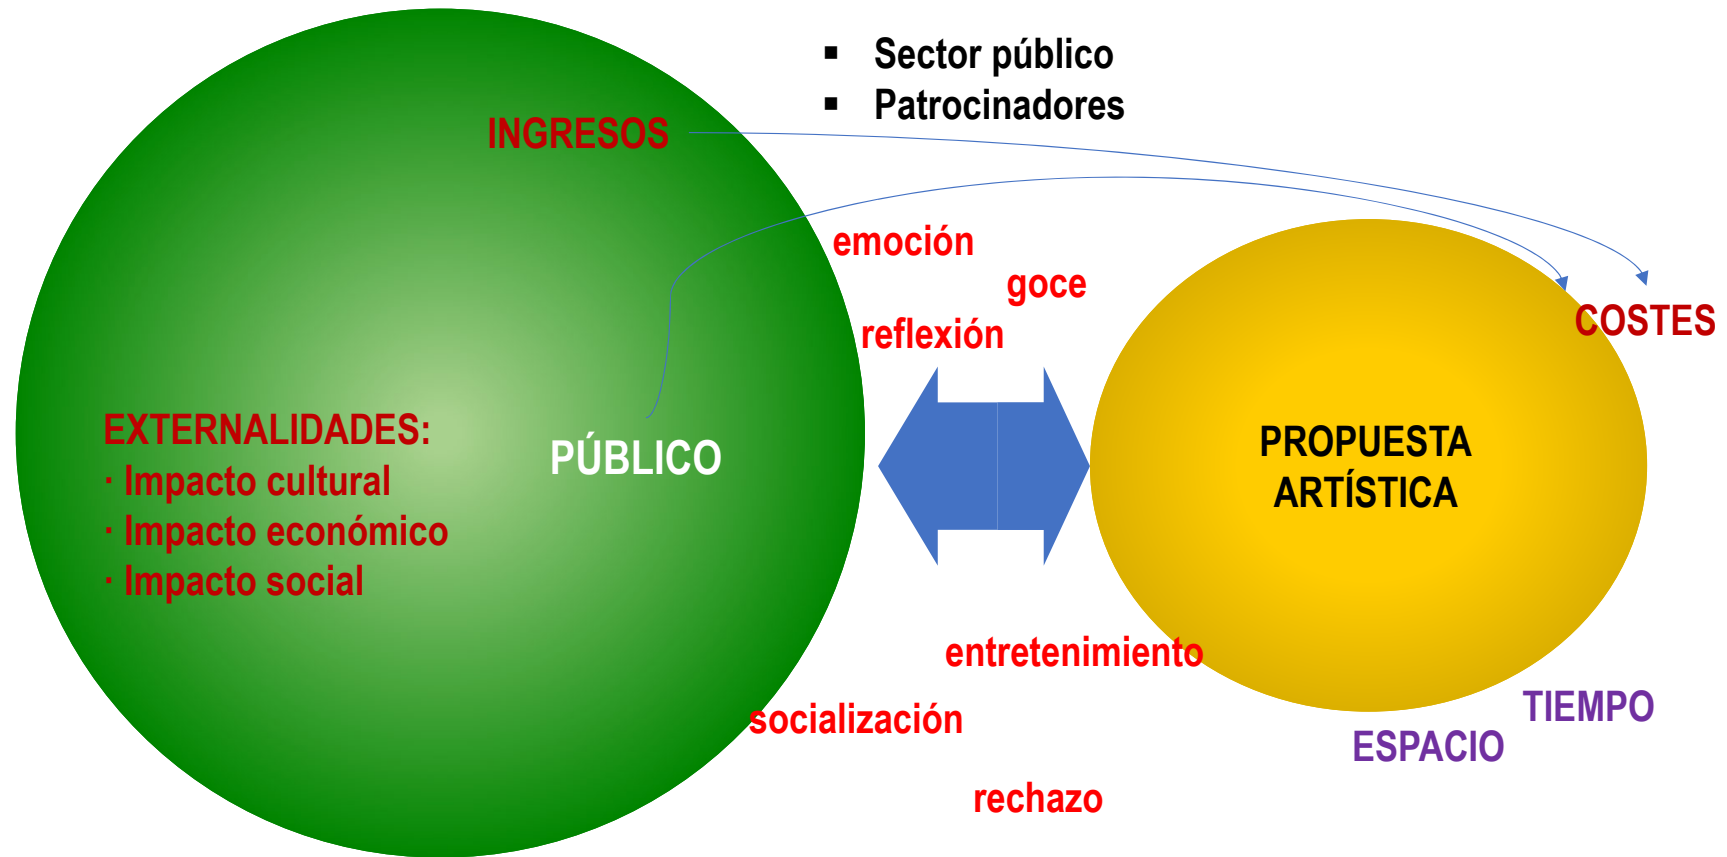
▪ Sector público
▪ Patrocinadores

INGRESOS

emoción

goce

reflexión

COSTES

EXTERNALIDADES:
· Impacto cultural
· Impacto económico
· Impacto social

PÚBLICO

PROPUESTA ARTÍSTICA

entretenimiento

socialización

TIEMPO

ESPACIO

rechazo